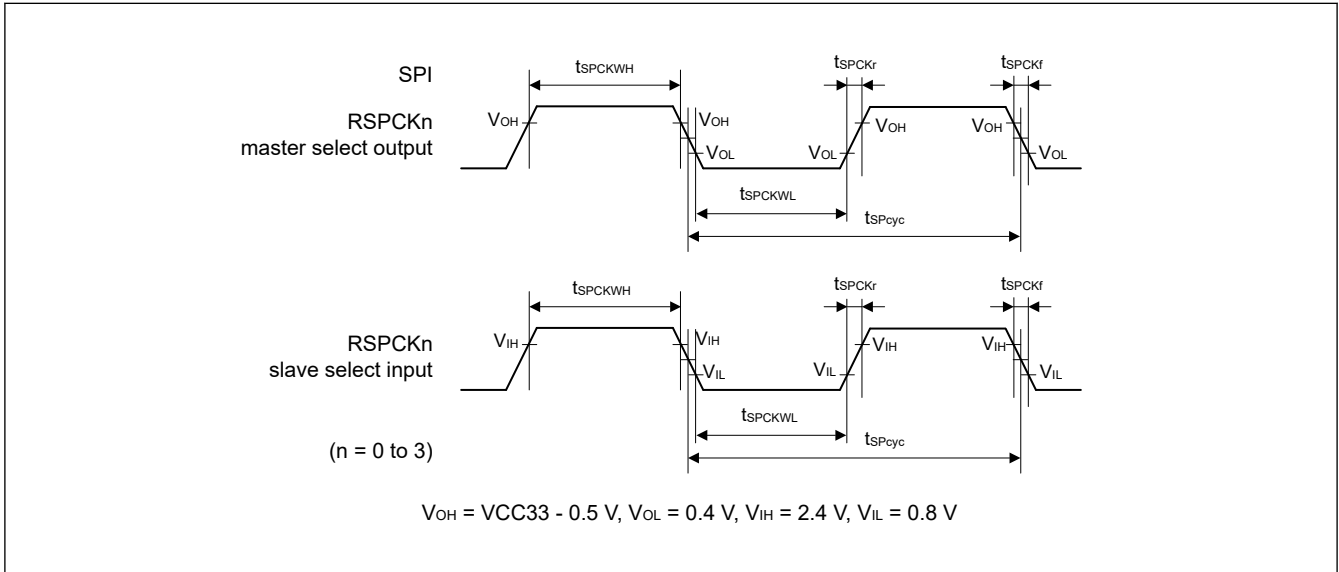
SPI

RSPCKn
master select output

$t_{SPCKWH}$

$t_{SPCKr}$

$t_{SPCKf}$

$V_{OH}$

$V_{OH}$

$V_{OL}$

$V_{OL}$

$V_{OH}$

$V_{OH}$

$V_{OL}$

$t_{SPCKWL}$

$t_{SPcyc}$

RSPCKn
slave select input

$t_{SPCKWH}$

$t_{SPCKr}$

$t_{SPCKf}$

$V_{IH}$

$V_{IH}$

$V_{IL}$

$V_{IL}$

$V_{IH}$

$V_{IH}$

$V_{IL}$

$t_{SPCKWL}$

$t_{SPcyc}$

(n = 0 to 3)

$V_{OH}$ = VCC33 - 0.5 V, $V_{OL}$ = 0.4 V, $V_{IH}$ = 2.4 V, $V_{IL}$ = 0.8 V